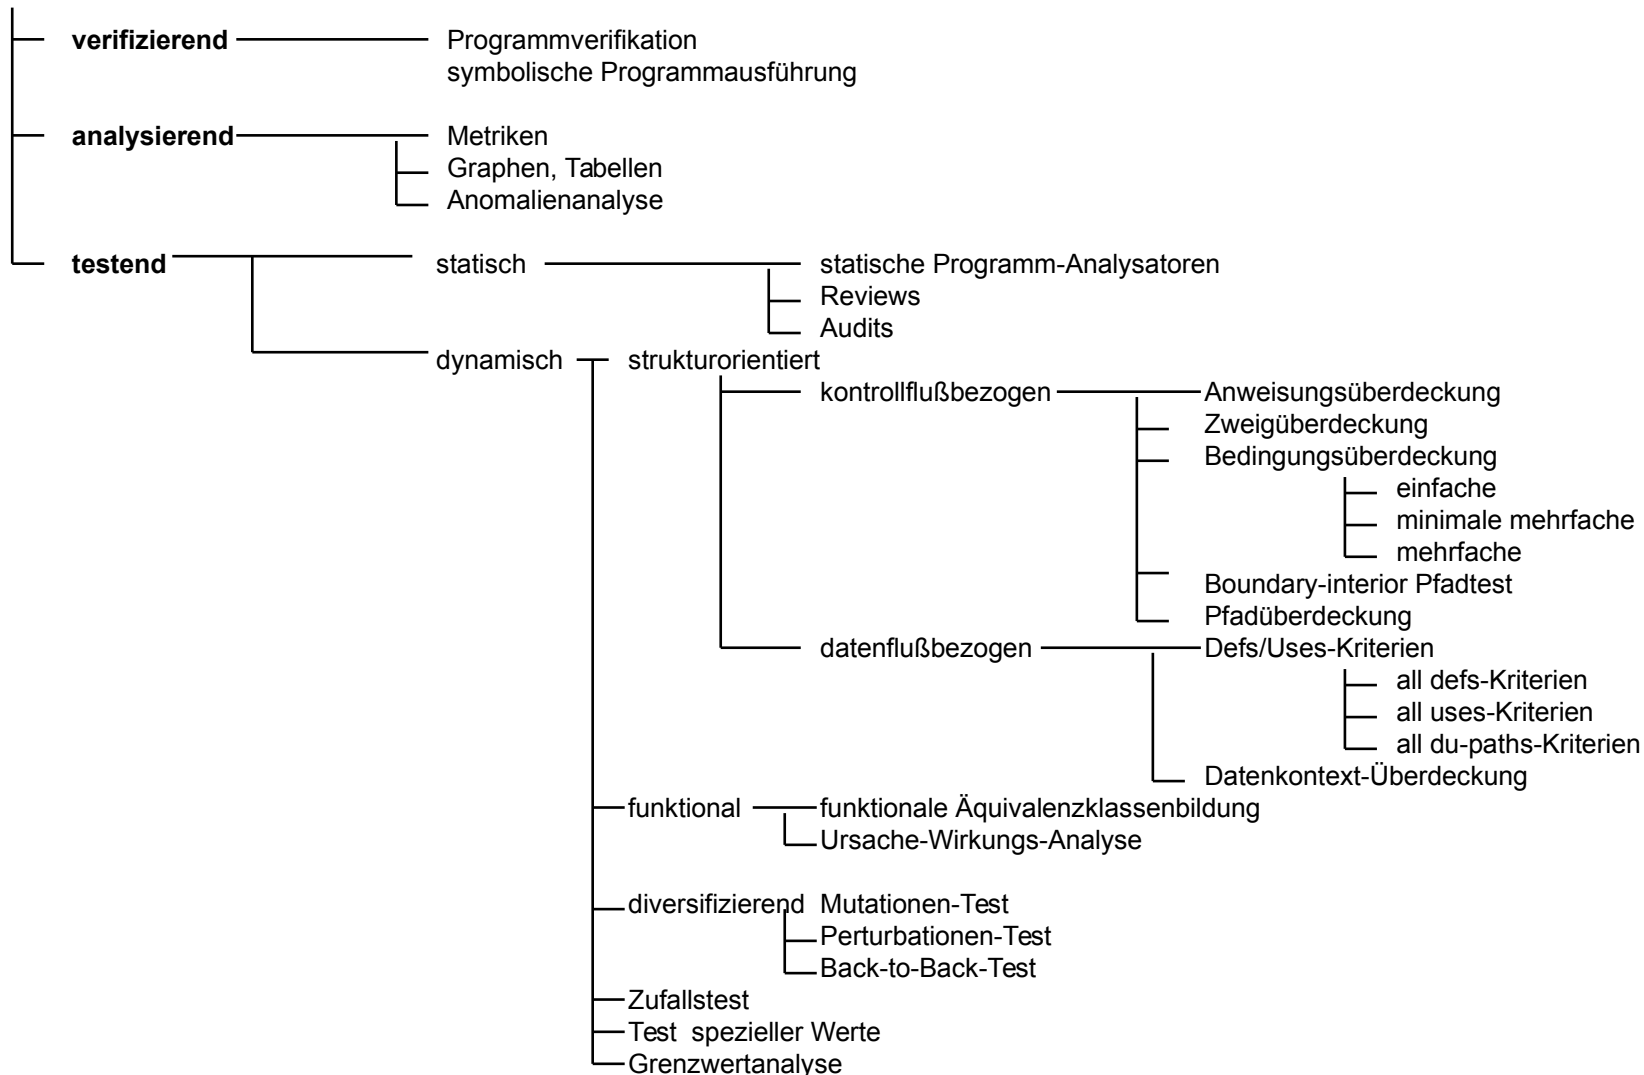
verifizierend
Programmverifikation
symbolische Programmausführung

analysierend
Metriken
Graphen, Tabellen
Anomalienanalyse

testend
statisch
statische Programm-Analysatoren
Reviews
Audits

dynamisch
strukturorientiert
kontrollflußbezogen
Anweisungsüberdeckung
Zweigüberdeckung
Bedingungsüberdeckung
einfache
minimale mehrfache
mehrfache
Boundary-interior Pfadtest
Pfadüberdeckung

datenflußbezogen
Defs/Uses-Kriterien
all defs-Kriterien
all uses-Kriterien
all du-paths-Kriterien
Datenkontext-Überdeckung

funktional
funktionale Äquivalenzklassenbildung
Ursache-Wirkungs-Analyse

diversifizierend
Mutationen-Test
Perturbationen-Test
Back-to-Back-Test

Zufallstest
Test spezieller Werte
Grenzwertanalyse